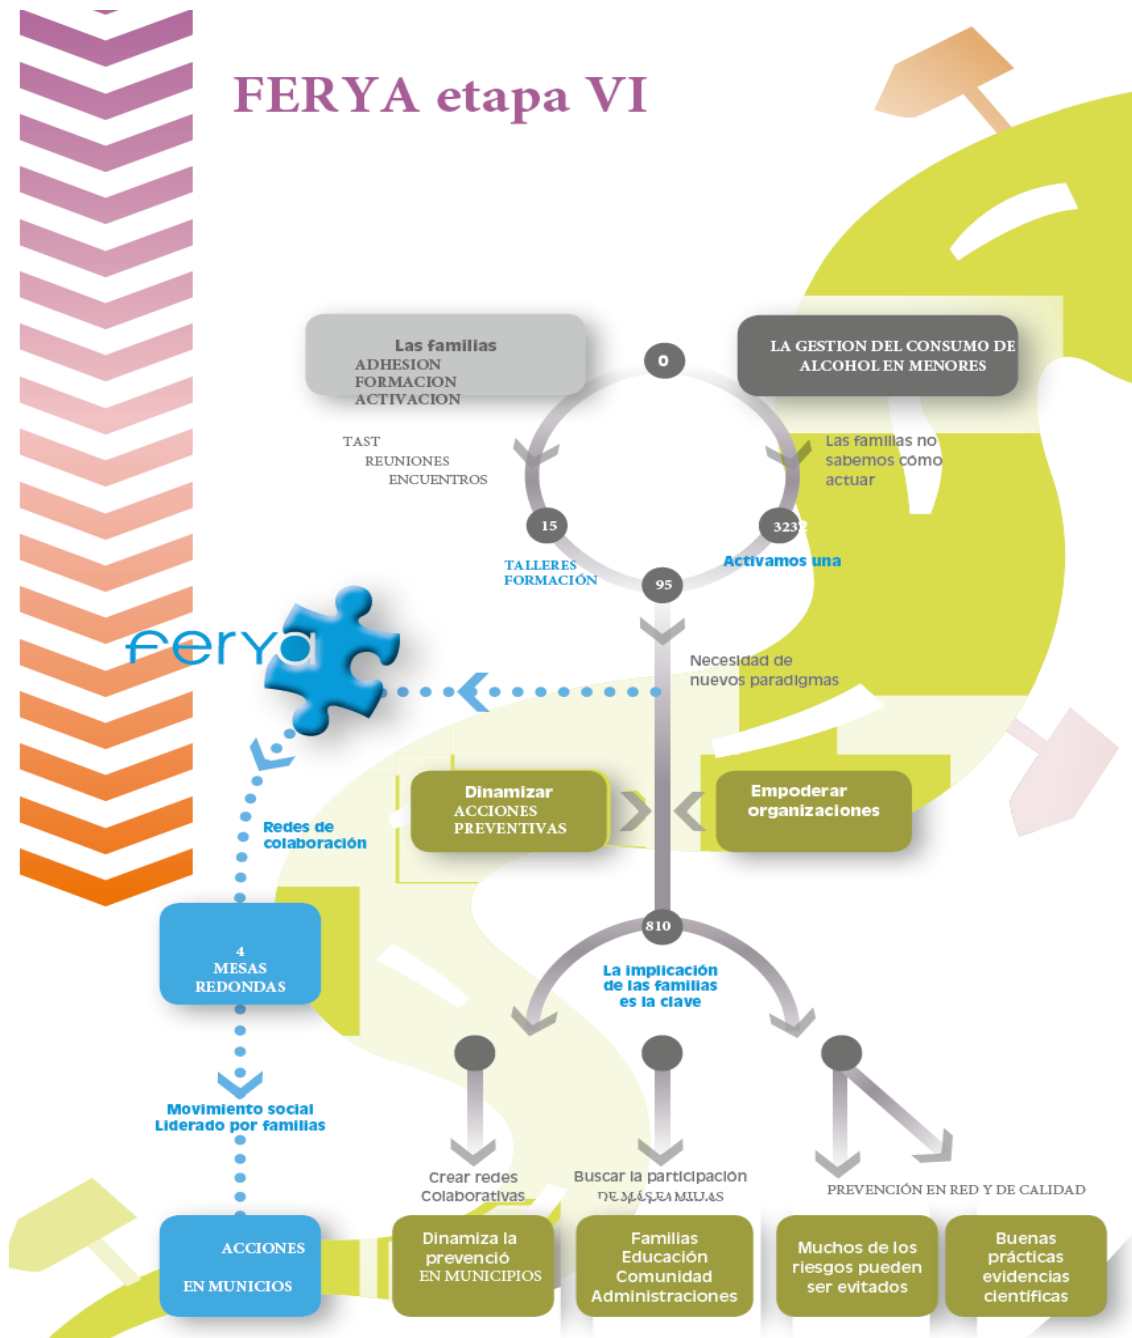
FERYA etapa VI

Las familias
ADHESION
FORMACION
ACTIVACION

LA GESTION DEL CONSUMO DE ALCOHOL EN MENORES

0

TAST
REUNIONES
ENCUENTROS

Las familias no sabemos cómo actuar

15

3232

TALLERES
FORMACIÓN

Activamos una

95

ferya

Necesidad de nuevos paradigmas

Dinamizar
ACCIONES PREVENTIVAS

Empoderar organizaciones

Redes de colaboración

4
MESAS
REDONDAS

810

La implicación de las familias es la clave

Movimiento social Liderado por familias

Crear redes Colaborativas

Buscar la participación
DE MÁS FAMILIAS

PREVENCIÓN EN RED Y DE CALIDAD

ACCIONES
EN MUNICIOS

Dinamiza la prevenció
EN MUNICIPIOS

Familias
Educación
Comunidad
Administraciones

Muchos de los riesgos pueden ser evitados

Buenas prácticas evidencias científicas